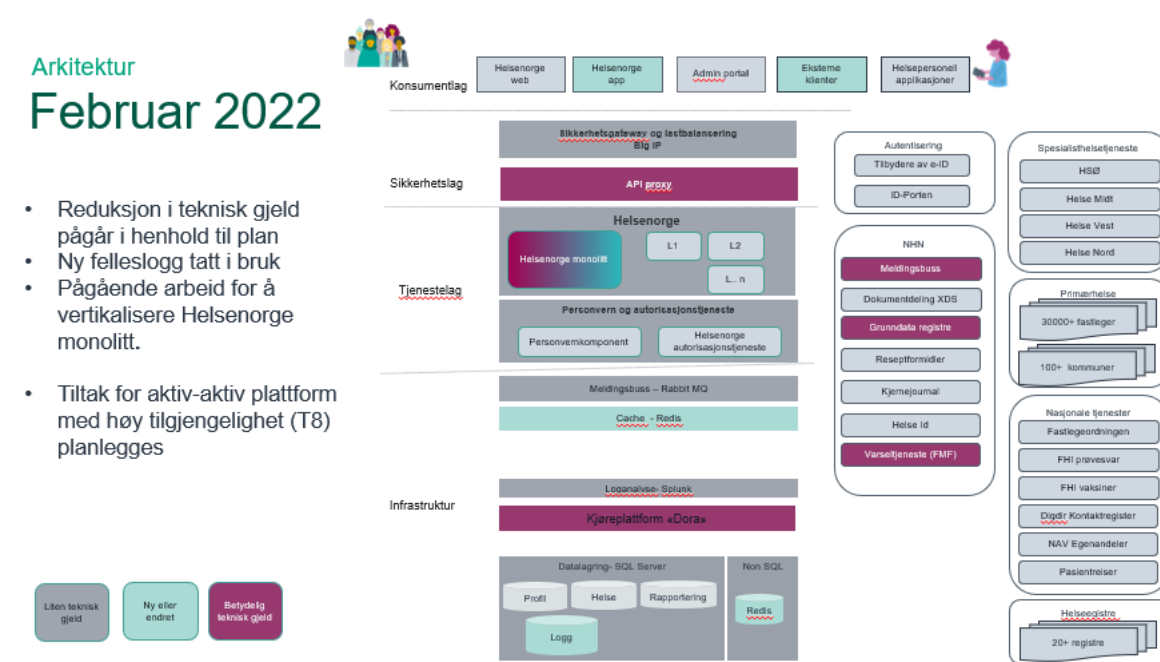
Arkitektur
Februar 2022

- Reduksjon i teknisk gjeld pågår i henhold til plan
- Ny felleslogg tatt i bruk
- Pågående arbeid for å vertikalisere Helsenorge monolitt.

- Tiltak for aktiv-aktiv plattform med høy tilgjengelighet (T8) planlegges

Liten teknisk gjeld
Ny eller endret
Betydelig teknisk gjeld

Konsumentlag
Helsenorge web
Helsenorge app
Admin portal
Eksterne klienter
Helsepersonell applikasjoner

Sikkerhetslag
Sikkerhetsgateway og lastbalansering Big IP
API proxy

Tjenestelag
Helsenorge
Helsenorge monolitt
L1
L2
L.. n
Personvern og autorisasjonstjeneste
Personvernkomponent
Helsenorge autorisasjonstjeneste

Infrastruktur
Meldingsbuss – Rabbit MQ
Cache - Redis
Loganalyse- Splunk
Kjøreplattform «Dora»
Datalagring- SQL Server
Profil
Helse
Rapportering
Logg
Non SQL
Redis

Autentisering
Tilbydere av e-ID
ID-Porten

NHN
Meldingsbuss
Dokumentdeling XDS
Grunndata registre
Reseptformidler
Kjernejournal
Helse id
Varseltjeneste (FMF)

Spesialisthelsetjeneste
HSØ
Helse Midt
Helse Vest
Helse Nord

Primærhelse
30000+ fastleger
100+ kommuner

Nasjonale tjenester
Fastlegeordningen
FHI prøvesvar
FHI vaksiner
Digdir Kontaktregister
NAV Egenandeler
Pasientreiser

Helseregistre
20+ registre